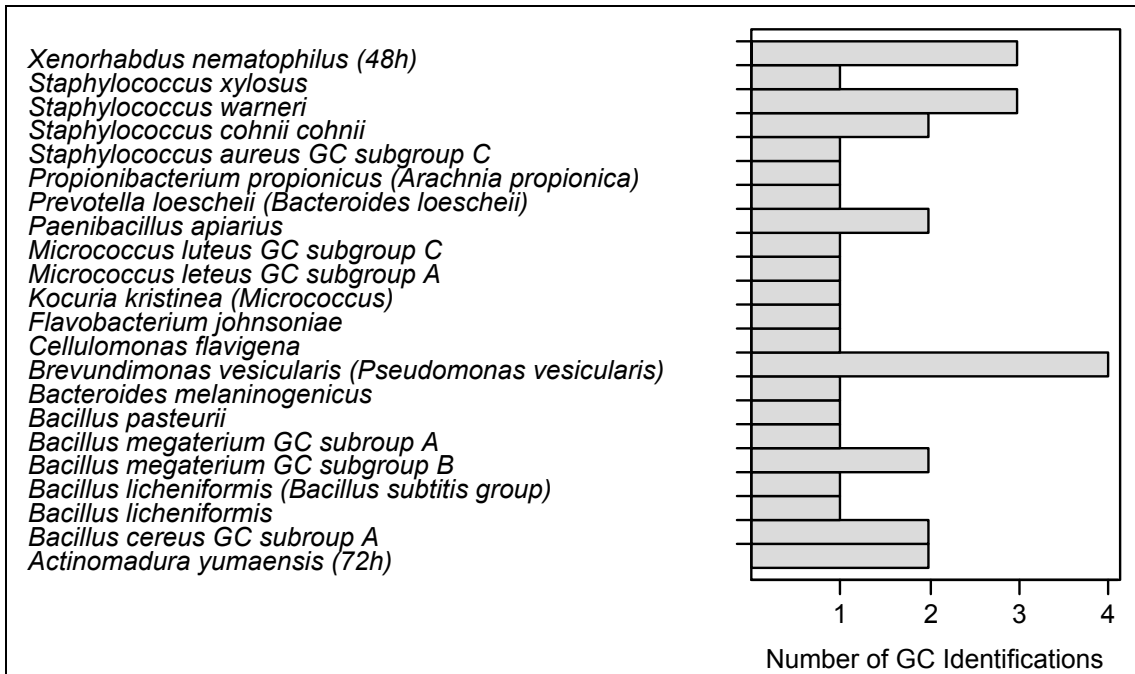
Xenorhabdus nematophilus (48h)
Staphylococcus xylosus
Staphylococcus warneri
Staphylococcus cohnii cohnii
Staphylococcus aureus GC subgroup C
Propionibacterium propionicus (Arachnia propionica)
Prevotella loescheii (Bacteroides loescheii)
Paenibacillus apiarius
Micrococcus luteus GC subgroup C
Micrococcus leteus GC subgroup A
Kocuria kristinea (Micrococcus)
Flavobacterium johnsoniae
Cellulomonas flavigena
Brevundimonas vesicularis (Pseudomonas vesicularis)
Bacteroides melaninogenicus
Bacillus pasteurii
Bacillus megaterium GC subroup A
Bacillus megaterium GC subgroup B
Bacillus licheniformis (Bacillus subtitis group)
Bacillus licheniformis
Bacillus cereus GC subroup A
Actinomadura yumaensis (72h)

1 2 3 4

Number of GC Identifications